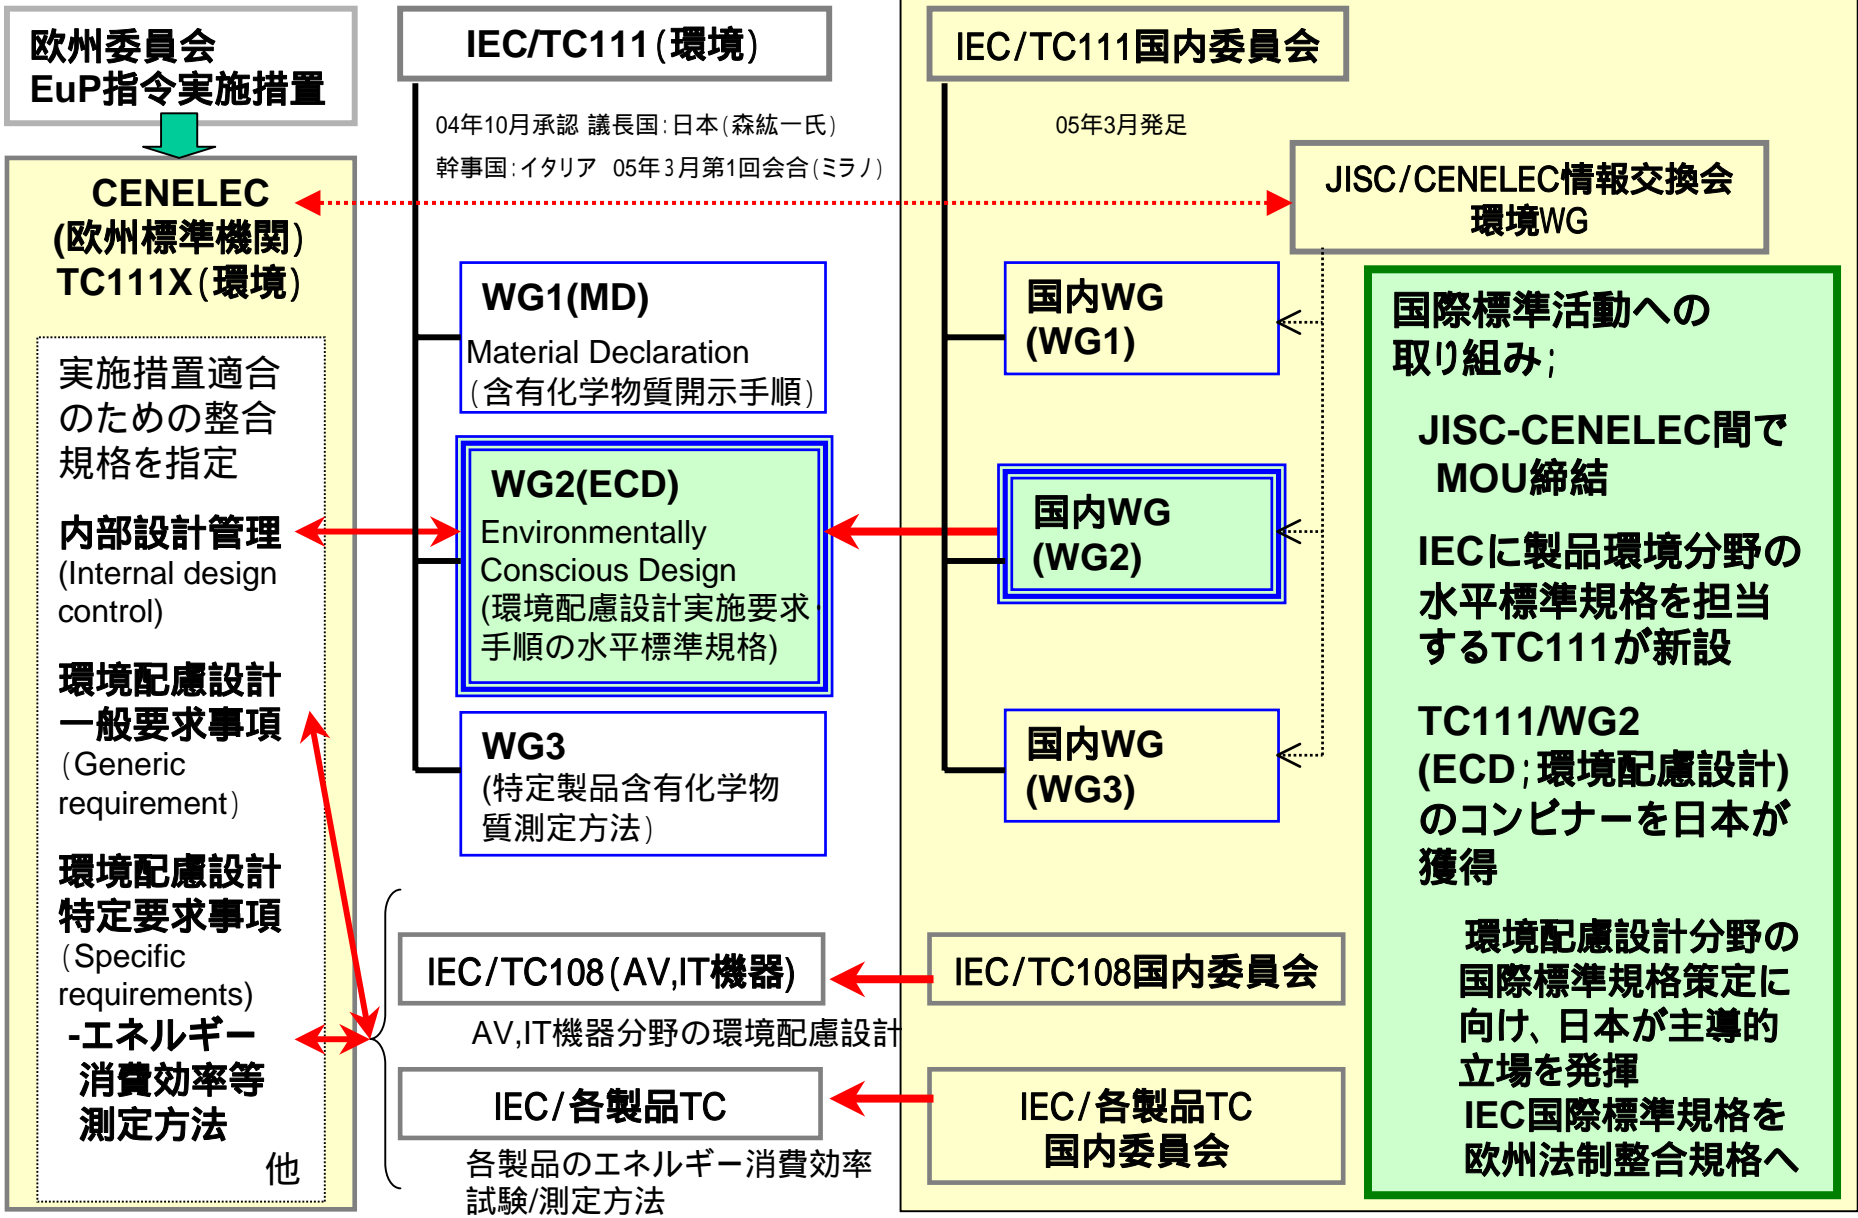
欧州委員会
EuP指令実施措置

CENELEC
(欧州標準機関)
TC111X(環境)

実施措置適合のための整合規格を指定

内部設計管理
(Internal design control)

環境配慮設計一般要求事項
(Generic requirement)

環境配慮設計特定要求事項
(Specific requirements)

-エネルギー消費効率等測定方法

他

IEC/TC111(環境)

04年10月承認 議長国:日本(森紘一氏)
幹事国:イタリア 05年3月第1回会合(ミラノ)

WG1(MD)
Material Declaration
(含有化学物質開示手順)

WG2(ECD)
Environmentally Conscious Design
(環境配慮設計実施要求・手順の水平標準規格)

WG3
(特定製品含有化学物質測定方法)

IEC/TC108(AV,IT機器)

AV,IT機器分野の環境配慮設計

IEC/各製品TC

各製品のエネルギー消費効率試験/測定方法

IEC/TC111国内委員会

05年3月発足

JISC/CENELEC情報交換会
環境WG

国内WG
(WG1)

国内WG
(WG2)

国内WG
(WG3)

IEC/TC108国内委員会

IEC/各製品TC
国内委員会

国際標準活動への取り組み;

JISC-CENELEC間でMOU締結

IECに製品環境分野の水平標準規格を担当するTC111が新設

TC111/WG2
(ECD;環境配慮設計)のコンビナーを日本が獲得

環境配慮設計分野の国際標準規格策定に向け、日本が主導的立場を発揮
IEC国際標準規格を欧州法制整合規格へ